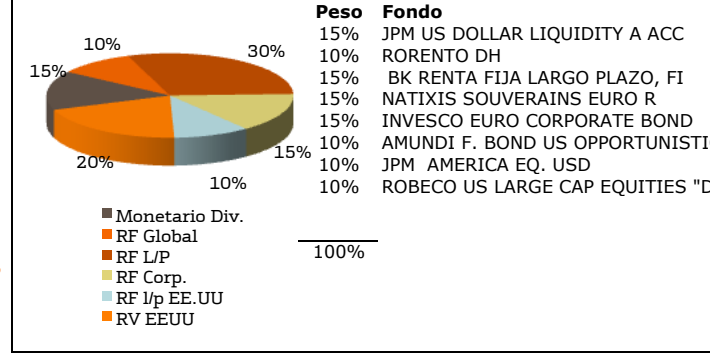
10%
30%
15%
15%
20%
10%

Monetario Div.
RF Global
RF L/P
RF Corp.
RF l/p EE.UU
RV EEUU

| Peso | Fondo |
|---|---|
| 15% | JPM US DOLLAR LIQUIDITY A ACC |
| 10% | RORENTO DH |
| 15% | BK RENTA FIJA LARGO PLAZO, FI |
| 15% | NATIXIS SOUVERAINS EURO R |
| 15% | INVESCO EURO CORPORATE BOND |
| 10% | AMUNDI F. BOND US OPPORTUNISTI |
| 10% | JPM AMERICA EQ. USD |
| 10% | ROBECO US LARGE CAP EQUITIES "D |
| 100% | |